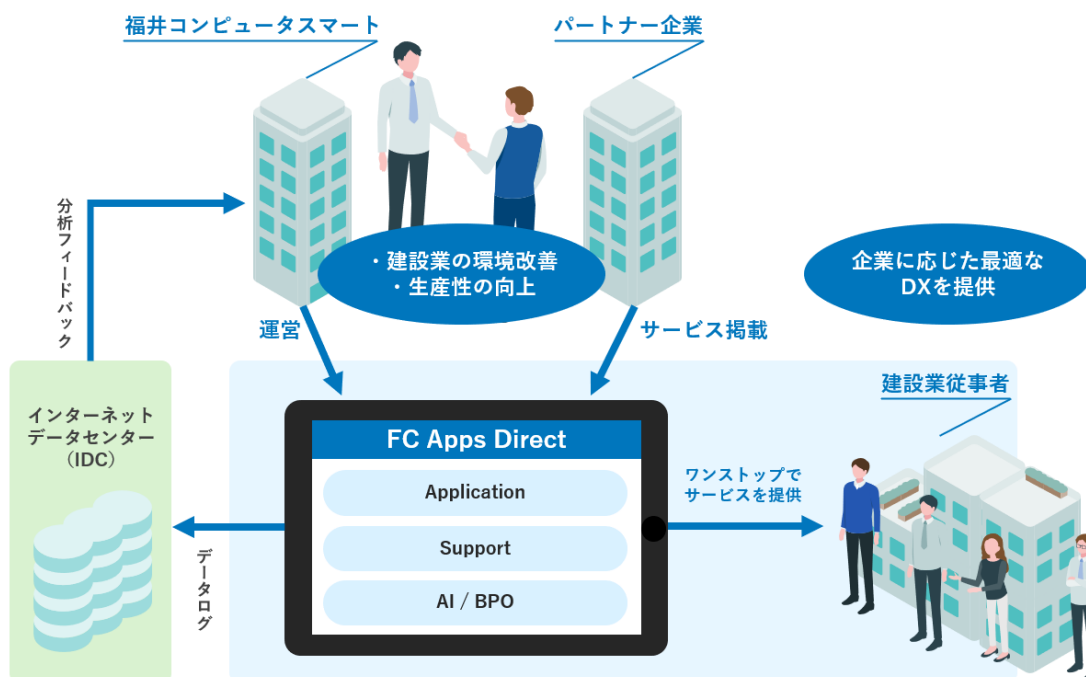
福井コンピュータスマート

パートナー企業

分析フィードバック

・建設業の環境改善
・生産性の向上

企業に応じた最適な
DXを提供

運営

サービス掲載

建設業従事者

インターネット
データセンター
（IDC）

FC Apps Direct

Application

Support

AI / BPO

ワンストップで
サービスを提供

データログ